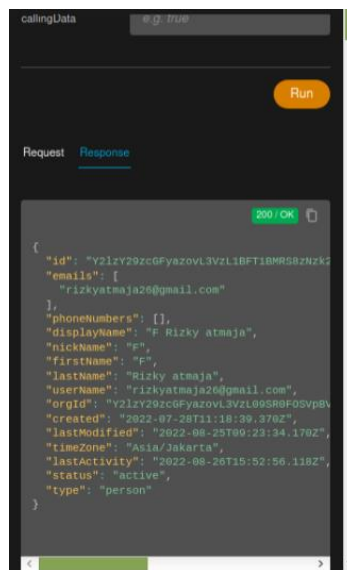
callingData

e.g. true

Run

Request Response

200 / OK

{
"id": "Y2lzY29zcGFyazovL3VzL1BFT1BMRS8zNzk2
"emails": [
"rizkyatmaja26@gmail.com"
],
"phoneNumbers": [],
"displayName": "F Rizky atmaja",
"nickName": "F",
"firstName": "F",
"lastName": "Rizky atmaja",
"userName": "rizkyatmaja26@gmail.com",
"orgId": "Y2lzY29zcGFyazovL3VzL09SR0FOSVpBV
"created": "2022-07-28T11:18:39.370Z",
"lastModified": "2022-08-25T09:23:34.170Z",
"timeZone": "Asia/Jakarta",
"lastActivity": "2022-08-26T15:52:56.118Z",
"status": "active",
"type": "person"
}